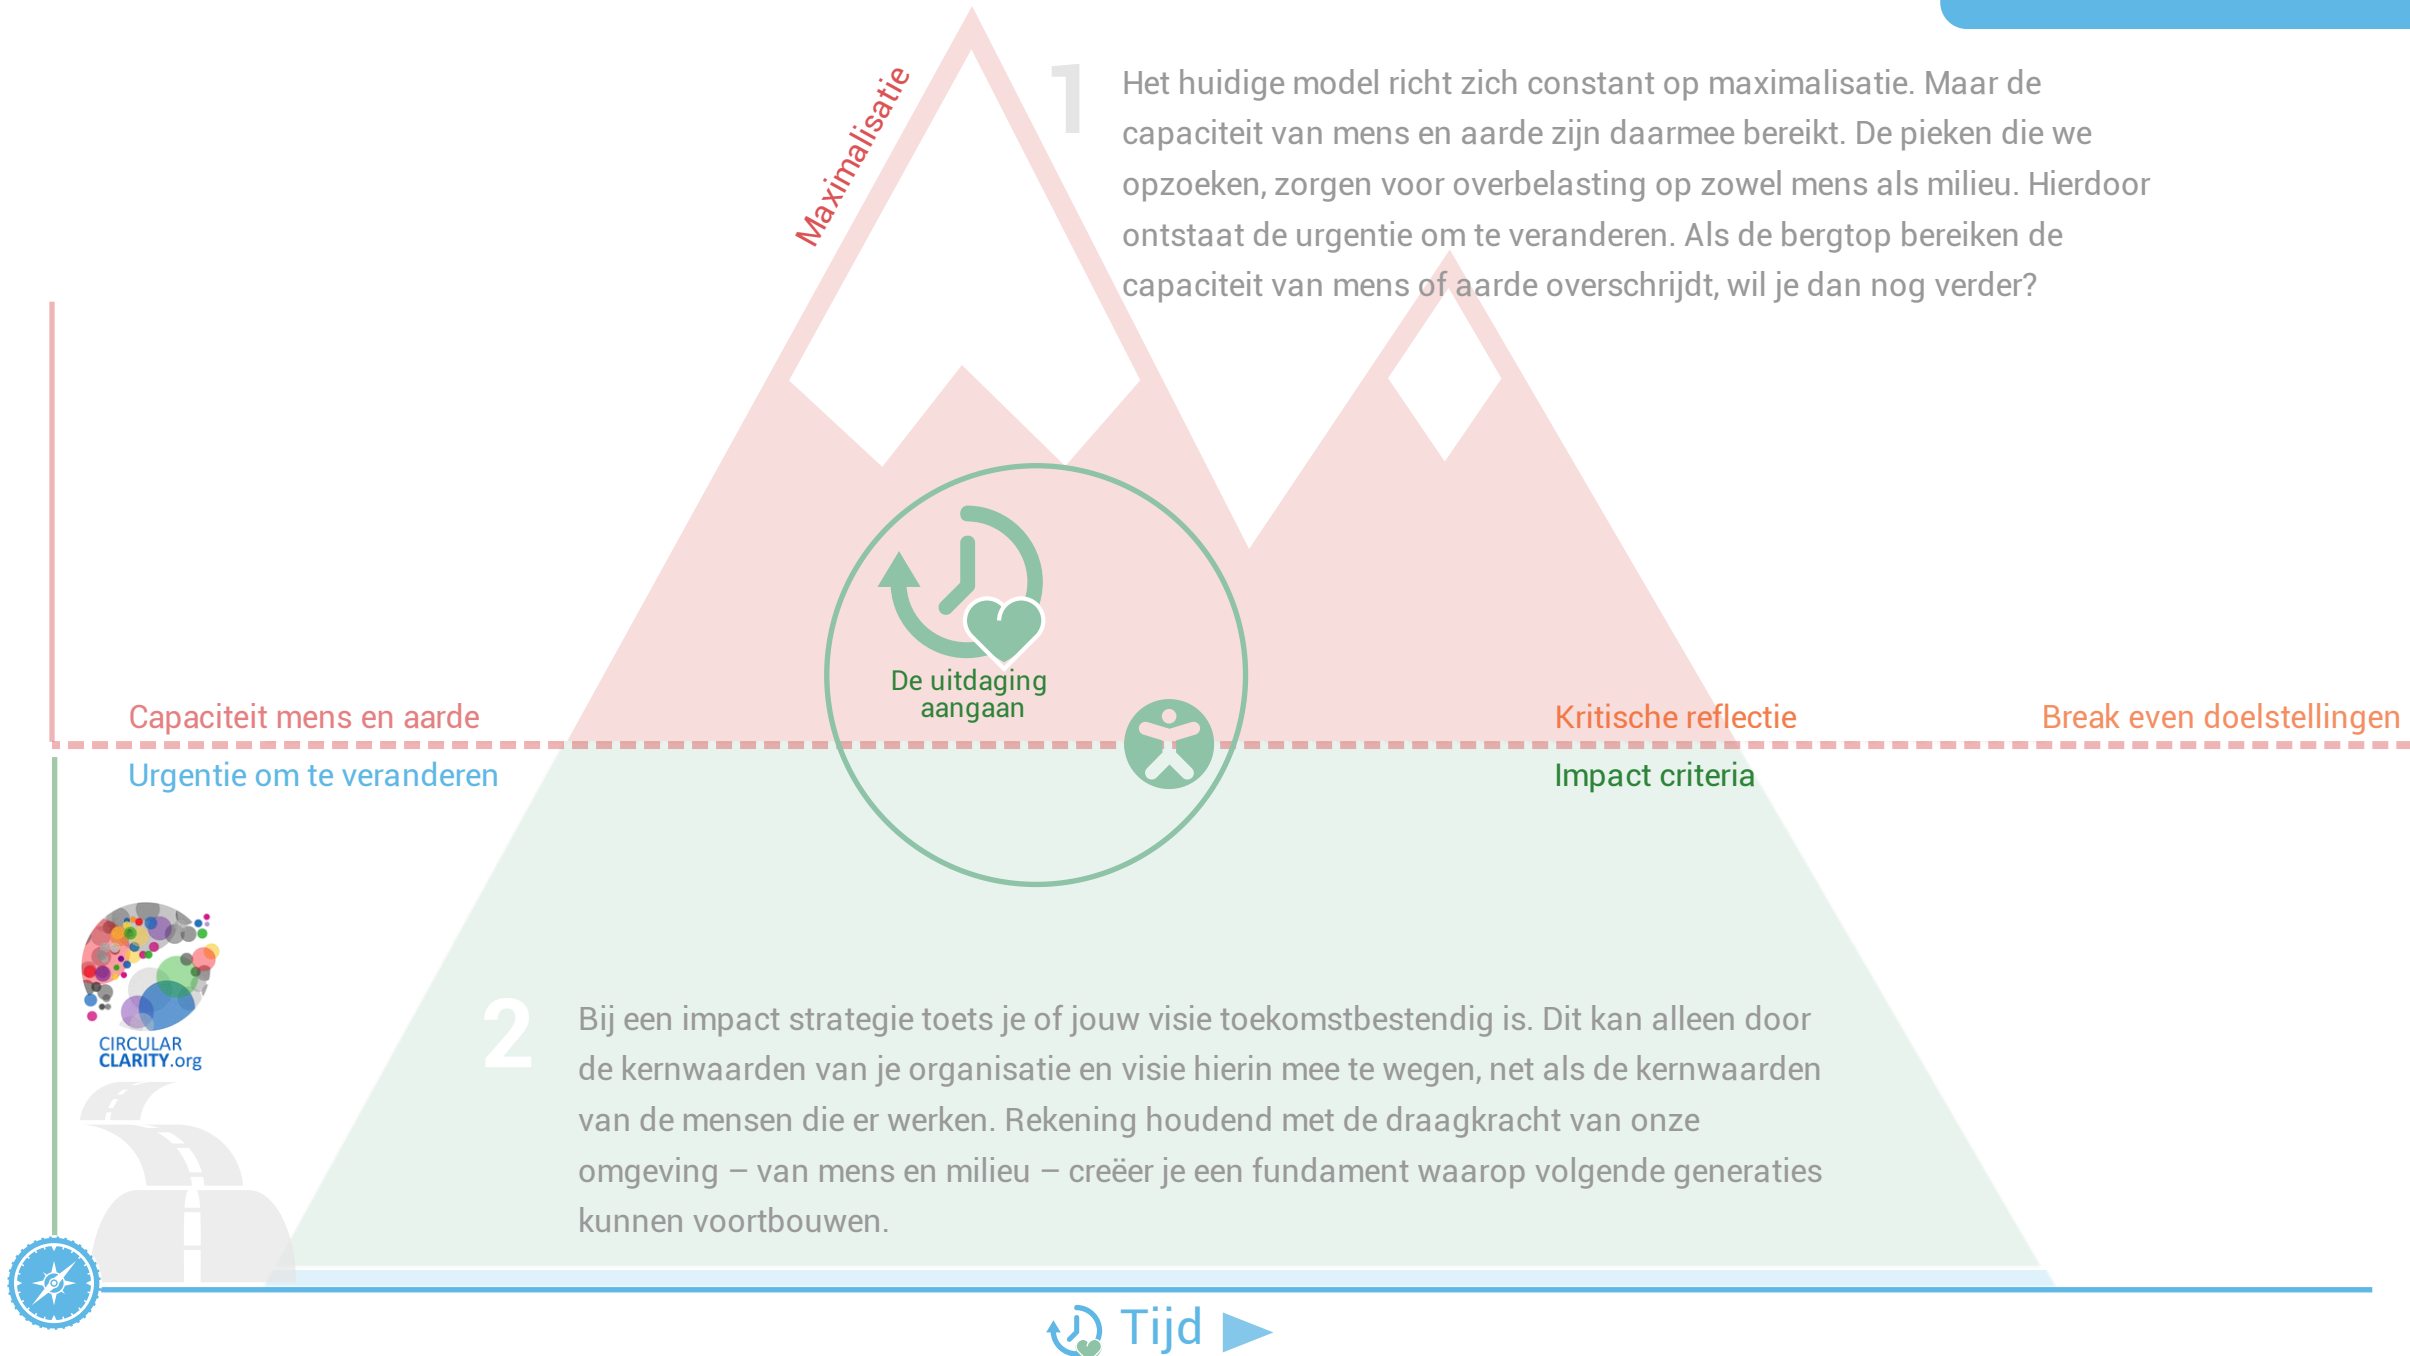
Maximalisatie

1 Het huidige model richt zich constant op maximalisatie. Maar de capaciteit van mens en aarde zijn daarmee bereikt. De pieken die we opzoeken, zorgen voor overbelasting op zowel mens als milieu. Hierdoor ontstaat de urgentie om te veranderen. Als de bergtop bereiken de capaciteit van mens of aarde overschrijdt, wil je dan nog verder?

De uitdaging aangaan

Capaciteit mens en aarde

Kritische reflectie

Break even doelstellingen

Urgentie om te veranderen

Impact criteria

CIRCULAR CLARITY.org

2 Bij een impact strategie toets je of jouw visie toekomstbestendig is. Dit kan alleen door de kernwaarden van je organisatie en visie hierin mee te wegen, net als de kernwaarden van de mensen die er werken. Rekening houdend met de draagkracht van onze omgeving – van mens en milieu – creëer je een fundament waarop volgende generaties kunnen voortbouwen.

Tijd